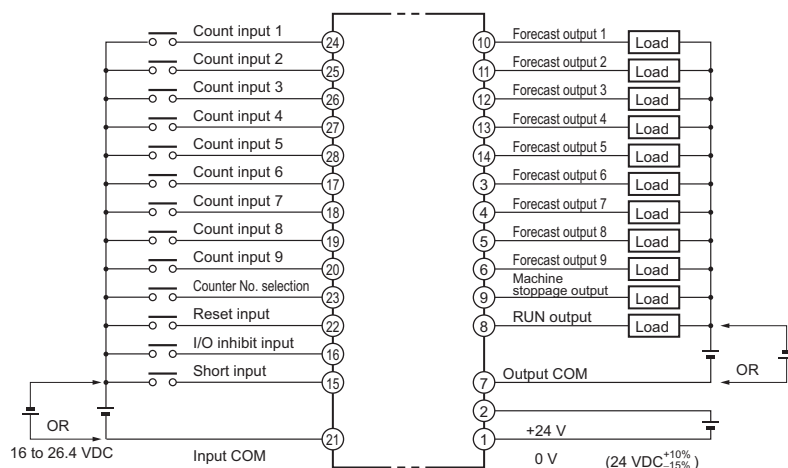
Count input 1 24
Count input 2 25
Count input 3 26
Count input 4 27
Count input 5 28
Count input 6 17
Count input 7 18
Count input 8 19
Count input 9 20
Counter No. selection 23
Reset input 22
I/O inhibit input 16
Short input 15
OR
16 to 26.4 VDC
Input COM 21

10 Forecast output 1 Load
11 Forecast output 2 Load
12 Forecast output 3 Load
13 Forecast output 4 Load
14 Forecast output 5 Load
3 Forecast output 6 Load
4 Forecast output 7 Load
5 Forecast output 8 Load
6 Forecast output 9 Load
9 Machine stoppage output Load
8 RUN output Load
7 Output COM
OR
2
1 +24 V
0 V
$(24\ VDC^{+10\%}_{-15\%})$